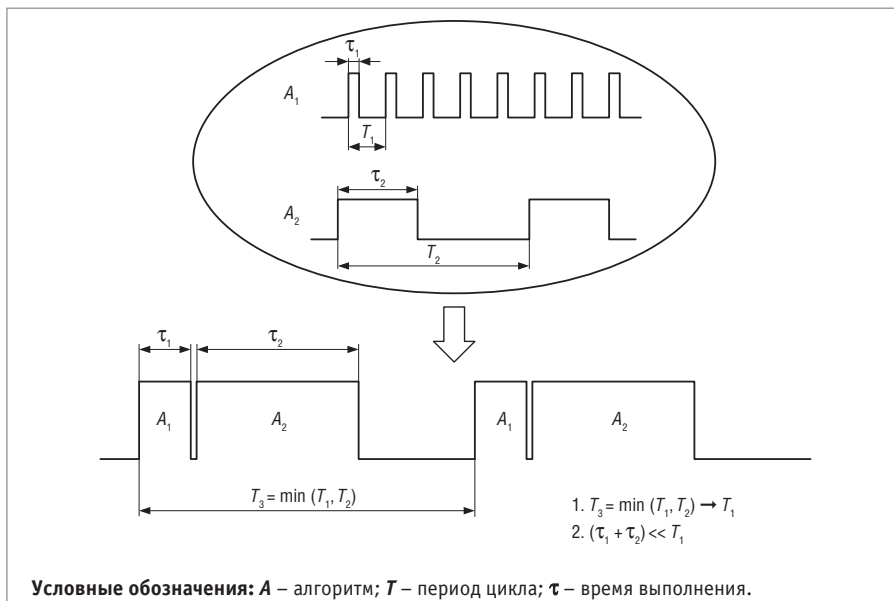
$\tau_1$

$A_1$

$T_1$

$\tau_2$

$A_2$

$T_2$

$\tau_1$ $\tau_2$

$A_1$ $A_2$ $A_1$ $A_2$

$T_3 = \min(T_1, T_2)$

1. $T_3 = \min(T_1, T_2) \rightarrow T_1$
2. $(\tau_1 + \tau_2) << T_1$

**Условные обозначения:** ***A*** – алгоритм; ***T*** – период цикла; $\boldsymbol{\tau}$ – время выполнения.